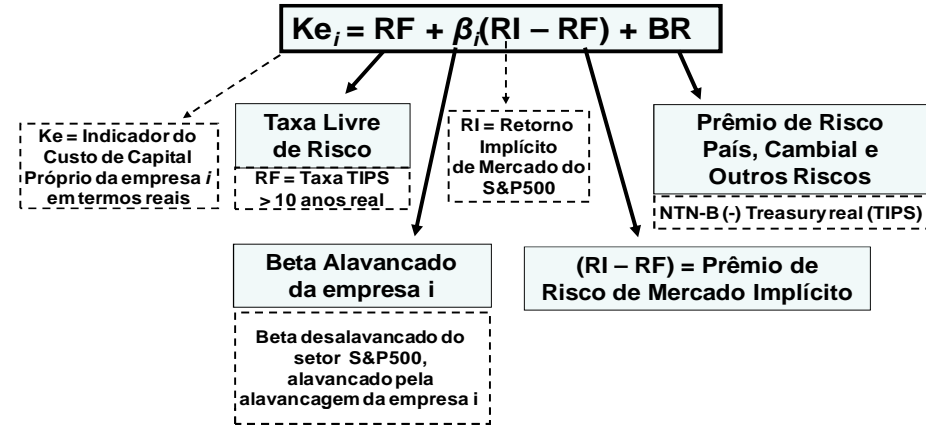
$Ke_i = RF + \beta_i(RI - RF) + BR$

Ke = Indicador do Custo de Capital Próprio da empresa *i* em termos reais

Taxa Livre de Risco

RF = Taxa TIPS > 10 anos real

RI = Retorno Implícito de Mercado do S&P500

Prêmio de Risco País, Cambial e Outros Riscos

NTN-B (-) Treasury real (TIPS)

Beta Alavancado da empresa i

Beta desalavancado do setor S&P500, alavancado pela alavancagem da empresa i

(RI – RF) = Prêmio de Risco de Mercado Implícito